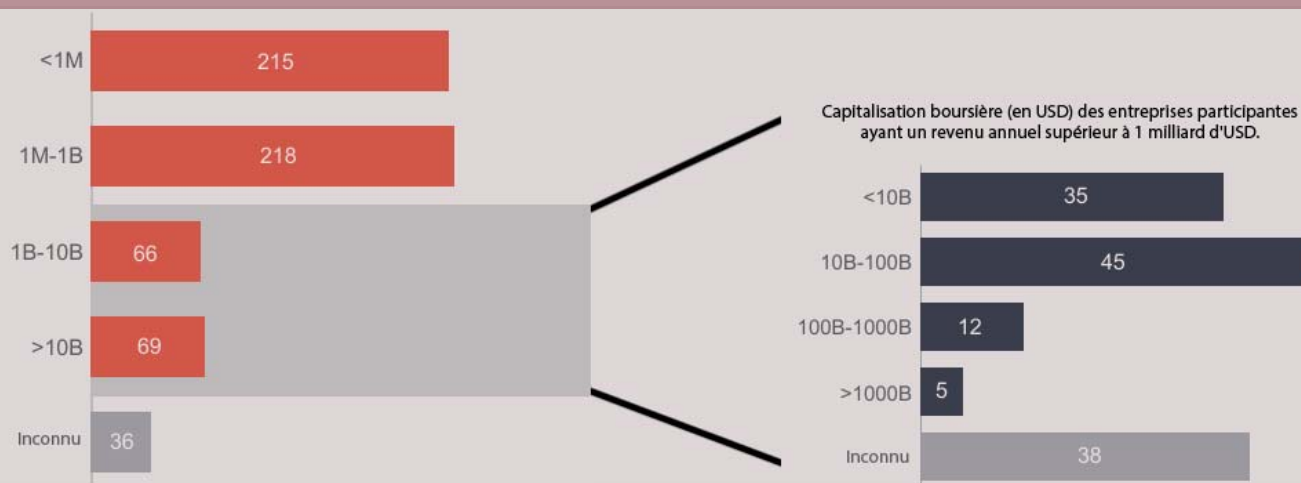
<1M 215
1M-1B 218
1B-10B 66
>10B 69
Inconnu 36

Capitalisation boursière (en USD) des entreprises participantes ayant un revenu annuel supérieur à 1 milliard d'USD.

<10B 35
10B-100B 45
100B-1000B 12
>1000B 5
Inconnu 38